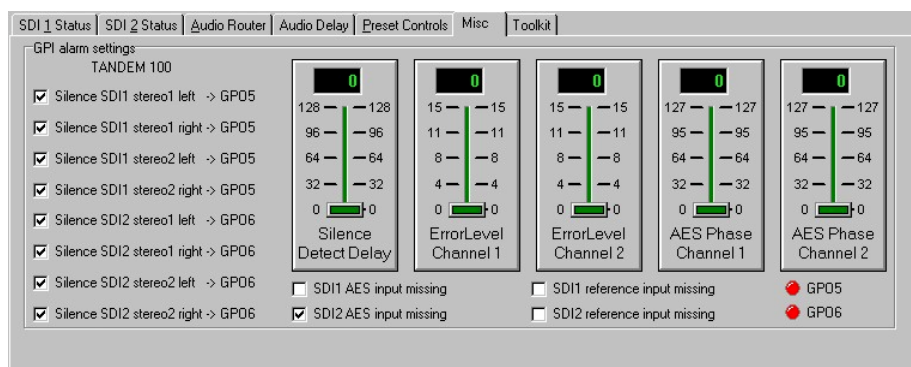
SDI 1 Status | SDI 2 Status | Audio Router | Audio Delay | Preset Controls | Misc | Toolkit

GPI alarm settings

TANDEM 100

☑ Silence SDI1 stereo1 left -> GPO5
☑ Silence SDI1 stereo1 right -> GPO5
☑ Silence SDI1 stereo2 left -> GPO5
☑ Silence SDI1 stereo2 right -> GPO5
☑ Silence SDI2 stereo1 left -> GPO6
☑ Silence SDI2 stereo1 right -> GPO6
☑ Silence SDI2 stereo2 left -> GPO6
☑ Silence SDI2 stereo2 right -> GPO6

0
128 128
96 96
64 64
32 32
0 0
Silence Detect Delay

0
15 15
11 11
8 8
4 4
0 0
ErrorLevel Channel 1

0
15 15
11 11
8 8
4 4
0 0
ErrorLevel Channel 2

0
127 127
95 95
64 64
32 32
0 0
AES Phase Channel 1

0
127 127
95 95
64 64
32 32
0 0
AES Phase Channel 2

☐ SDI1 AES input missing
☑ SDI2 AES input missing
☐ SDI1 reference input missing
☐ SDI2 reference input missing
GPO5
GPO6